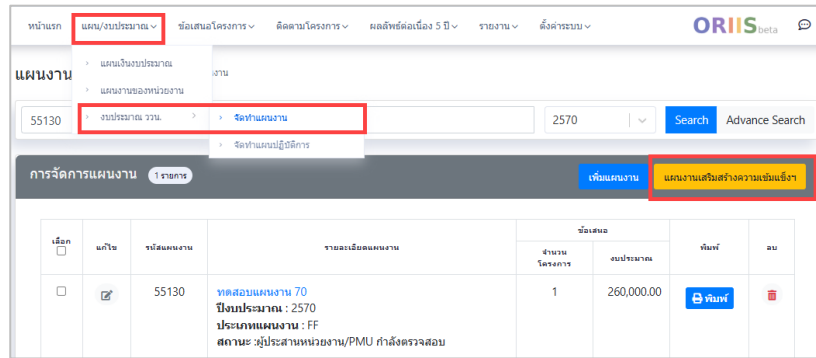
หน้าแรก แผน/งบประมาณ ข้อเสนอโครงการ ติดตามโครงการ ผลลัพธ์ต่อเนื่อง 5 ปี รายงาน ตั้งค่าระบบ ORIIS beta

แผนงาน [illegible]งาน

แผนเงินงบประมาณ
แผนงานของหน่วยงาน
งบประมาณ ววน.
จัดทำแผนงาน
จัดทำแผนปฏิบัติการ

55130 2570 Search Advance Search

การจัดการแผนงาน 1 รายการ เพิ่มแผนงาน แผนงานเสริมสร้างความเข้มแข็งฯ

| เลือก | แก้ไข | รหัสแผนงาน | รายละเอียดแผนงาน | ข้อเสนอ จำนวนโครงการ | ข้อเสนอ งบประมาณ | พิมพ์ | ลบ |
|---|---|---|---|---|---|---|---|
| | | 55130 | ทดสอบแผนงาน 70 ปีงบประมาณ : 2570 ประเภทแผนงาน : FF สถานะ :ผู้ประสานหน่วยงาน/PMU กำลังตรวจสอบ | 1 | 260,000.00 | พิมพ์ | |